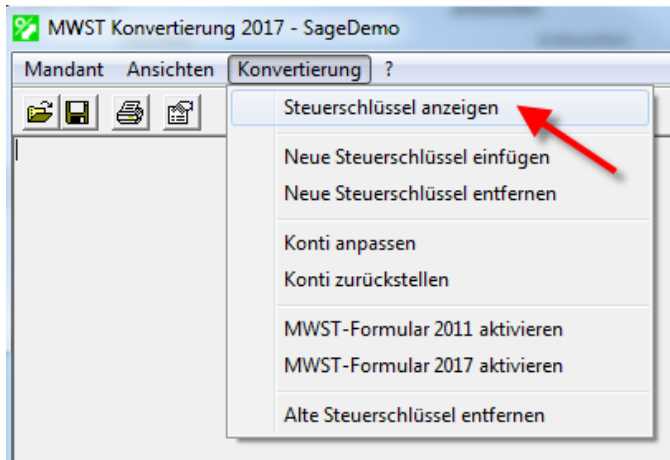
MWST Konvertierung 2017 - SageDemo

Mandant Ansichten Konvertierung ?

Steuerschlüssel anzeigen

Neue Steuerschlüssel einfügen
Neue Steuerschlüssel entfernen

Konti anpassen
Konti zurückstellen

MWST-Formular 2011 aktivieren
MWST-Formular 2017 aktivieren

Alte Steuerschlüssel entfernen